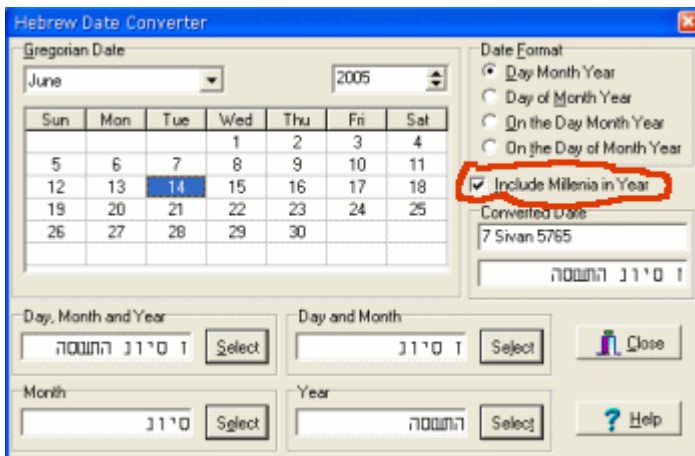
Hebrew Date Converter

Gregorian Date

June

2005

| Sun | Mon | Tue | Wed | Thu | Fri | Sat |
|---|---|---|---|---|---|---|
| | | | 1 | 2 | 3 | 4 |
| 5 | 6 | 7 | 8 | 9 | 10 | 11 |
| 12 | 13 | 14 | 15 | 16 | 17 | 18 |
| 19 | 20 | 21 | 22 | 23 | 24 | 25 |
| 26 | 27 | 28 | 29 | 30 | | |

Date Format
Day Month Year
Day of Month Year
On the Day Month Year
On the Day of Month Year

Include Millenia in Year

Converted Date
7 Sivan 5765

ז סיון התשסה

Day, Month and Year
ז סיון התשסה
Select

Day and Month
ז סיון
Select

Close

Month
סיון
Select

Year
התשסה
Select

Help